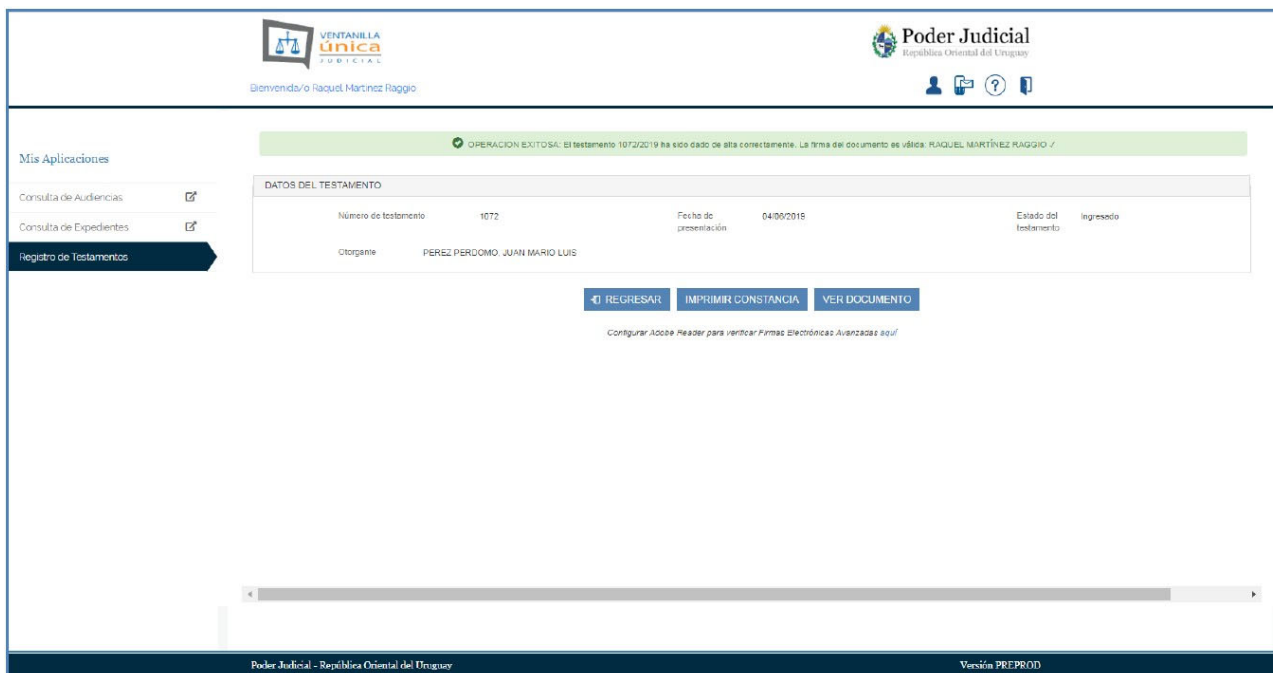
VENTANILLA única JUDICIAL

Bienvenida/o Raquel Martinez Raggio

Poder Judicial
República Oriental del Uruguay

Mis Aplicaciones

Consulta de Audiencias

Consulta de Expedientes

Registro de Testamentos

OPERACION EXITOSA: El testamento 1072/2019 ha sido dado de alta correctamente. La firma del documento es válida: RAQUEL MARTÍNEZ RAGGIO /

DATOS DEL TESTAMENTO

| Número de testamento | 1072 | Fecha de presentación | 04/06/2019 | Estado del testamento | Ingresado |
|---|---|---|---|---|---|
| Otorgante | PEREZ PERDOMO, JUAN MARIO LUIS | | | | |

REGRESAR IMPRIMIR CONSTANCIA VER DOCUMENTO

Configurar Adobe Reader para verificar Firmas Electrónicas Avanzadas aquí

Poder Judicial - República Oriental del Uruguay

Versión PREPROD